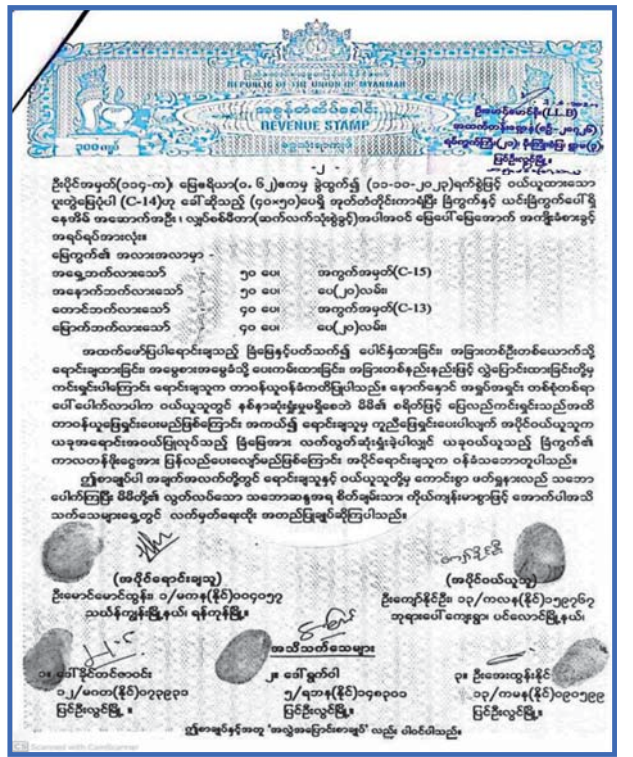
REPUBLIC OF THE UNION OF MYANMAR
အခွန်တံဆိပ်ခေါင်း
REVENUE STAMP
၁၀၀ကျပ်

ဦးမောင်မောင်ဦး(LL.B)
အထက်တန်းရှေ့နေ(စဉ်-၂၀၂၅)
မှတ်ပုံတင်(၂၀) ဝိုင်းကုန်းရွာ(၃)
မြင်ခြံမြို့

-၂-

ဦးပိုင်အမှတ်(၁၁၄-က)၊ မြေနံရံ(၁. ၆၂)ဧကမှ ခွဲထွက်၍ (၁၁-၁၀-၂၀၂၂)ရက်စွဲဖြင့် ဝယ်ယူထားသော ပူးတွဲမြေပုံပါ (C-14)ဟု ခေါ်ဆိုသည့် (၄၀×၅၀)ပေရှိ အုတ်တံတိုင်းကာရံပြီး မြကွက်နှင့် ယင်းမြကွက်ပေါ်ရှိ နေအိမ် အဆောက်အဦး ၊ လျှပ်စစ်မီတာ(ဆက်လက်သုံးစွဲခွင့်)အပါအဝင် မြေပေါ်မြေအောက် အကျိုးခံစားခွင့် အရပ်ရပ်အားလုံး။

မြေကွက်၏ အလားအလာမှာ -
အရှေ့ဘက်လားသော် ၅၀ ပေ၊ အကွက်အမှတ်(C-15)
အနောက်ဘက်လားသော် ၅၀ ပေ၊ ပေ(၂၀)လမ်း၊
တောင်ဘက်လားသော် ၄၀ ပေ၊ အကွက်အမှတ်(C-13)
မြောက်ဘက်လားသော် ၄၀ ပေ၊ ပေ(၂၀)လမ်း၊

အထက်ဖော်ပြပါရောင်းချသည့် မြေနှင့်ပတ်သက်၍ ပေါင်နှံထားခြင်း၊ အခြားတစ်ဦးတစ်ယောက်သို့ ရောင်းချထားခြင်း၊ အမွေစားအမွေခံတို့ ပေးကမ်းထားခြင်း၊ အခြားတစ်နည်းနည်းဖြင့် လွှဲပြောင်းထားခြင်းတို့မှ ကင်းရှင်းပါကြောင်း ရောင်းချသူက တာဝန်ယူဝန်ခံကတိပြုပါသည်။ နောက်နောင် အမှုအခင်း တစ်စုံတစ်ရာ ပေါ်ပေါက်လာပါက ဝယ်ယူသူတွင် နစ်နာဆုံးရှုံးမှုမရှိစေဘဲ မိမိ၏ စရိတ်ဖြင့် ဖြေရှင်းကင်းရှင်းသည်အထိ တာဝန်ယူဖြေရှင်းပေးမည်ဖြစ်ကြောင်း၊ အကယ်၍ ရောင်းချသူမှ ကူညီဖြေရှင်းပေးပါလျက် အိုင်ဝယ်ယူသူက ယခုအရောင်းအဝယ်ပြုလုပ်သည့် မြေမြေအား လက်လွှတ်ဆုံးရှုံးခဲ့ပါလျှင် ယခုဝယ်ယူသည့် မြကွက်၏ ကာလတန်ဖိုးငွေအား ပြန်လည်ပေးလျော်မည်ဖြစ်ကြောင်း အိုင်ရောင်းချသူက ဝန်ခံသဘောတူပါသည်။

ဤစာချုပ်ပါ အချက်အလက်တို့တွင် ရောင်းသူနှင့် ဝယ်ယူသူတို့မှ ကောင်းစွာ ဖတ်ရှုနားလည် သဘော ပေါက်ကြပြီး မိမိတို့၏ လွတ်လပ်သော သဘောဆန္ဒအရ စိတ်ချမ်းသာ၊ ကိုယ်ကျန်းမာစွာဖြင့် အောက်ပါအသိ သက်သေများရှေ့တွင် လက်မှတ်ရေးထိုး အတည်ပြုချုပ်ဆိုကြပါသည်။

(အပိုင်ရောင်းချသူ)
ဦးမောင်မောင်ထွန်း ၁/မကန(နိုင်)၀၀၄၀၅၇
သင်္ဃန်းကျွန်းမြို့နယ်၊ ရန်ကုန်မြို့။

(အပိုင်ဝယ်ယူသူ)
ဦးကျော်နိုင်ဦး ၁၃/ကလန(နိုင်)၁၅၉၇၆၇
ဘုရားပေါ်ကျေးရွာ ပင်လောင်မြို့နယ်၊

အသိသက်သေများ

၁။ ဒေါ်နိုင်တင်ဇာဝင်း ၁၂/မဂတ(နိုင်)၀၇၉၉၃၀ မြင်ခြံလွှင်မြို့

၂။ ဒေါ်ရွှက်ဝါ ၅/ရဘန(နိုင်)၁၅၈၀၀၀ မြင်ခြံလွှင်မြို့

၃။ ဦးအေးထွန်းနိုင် ၁၃/ကမန(နိုင်)၀၉၀၅၉၉ မြင်ခြံလွှင်မြို့

ဤစာချုပ်နှင့်အတူ 'အလှူအပြောင်းစာချုပ်' လည်း ပါဝင်ပါသည်။

CS Scanned with CamScanner